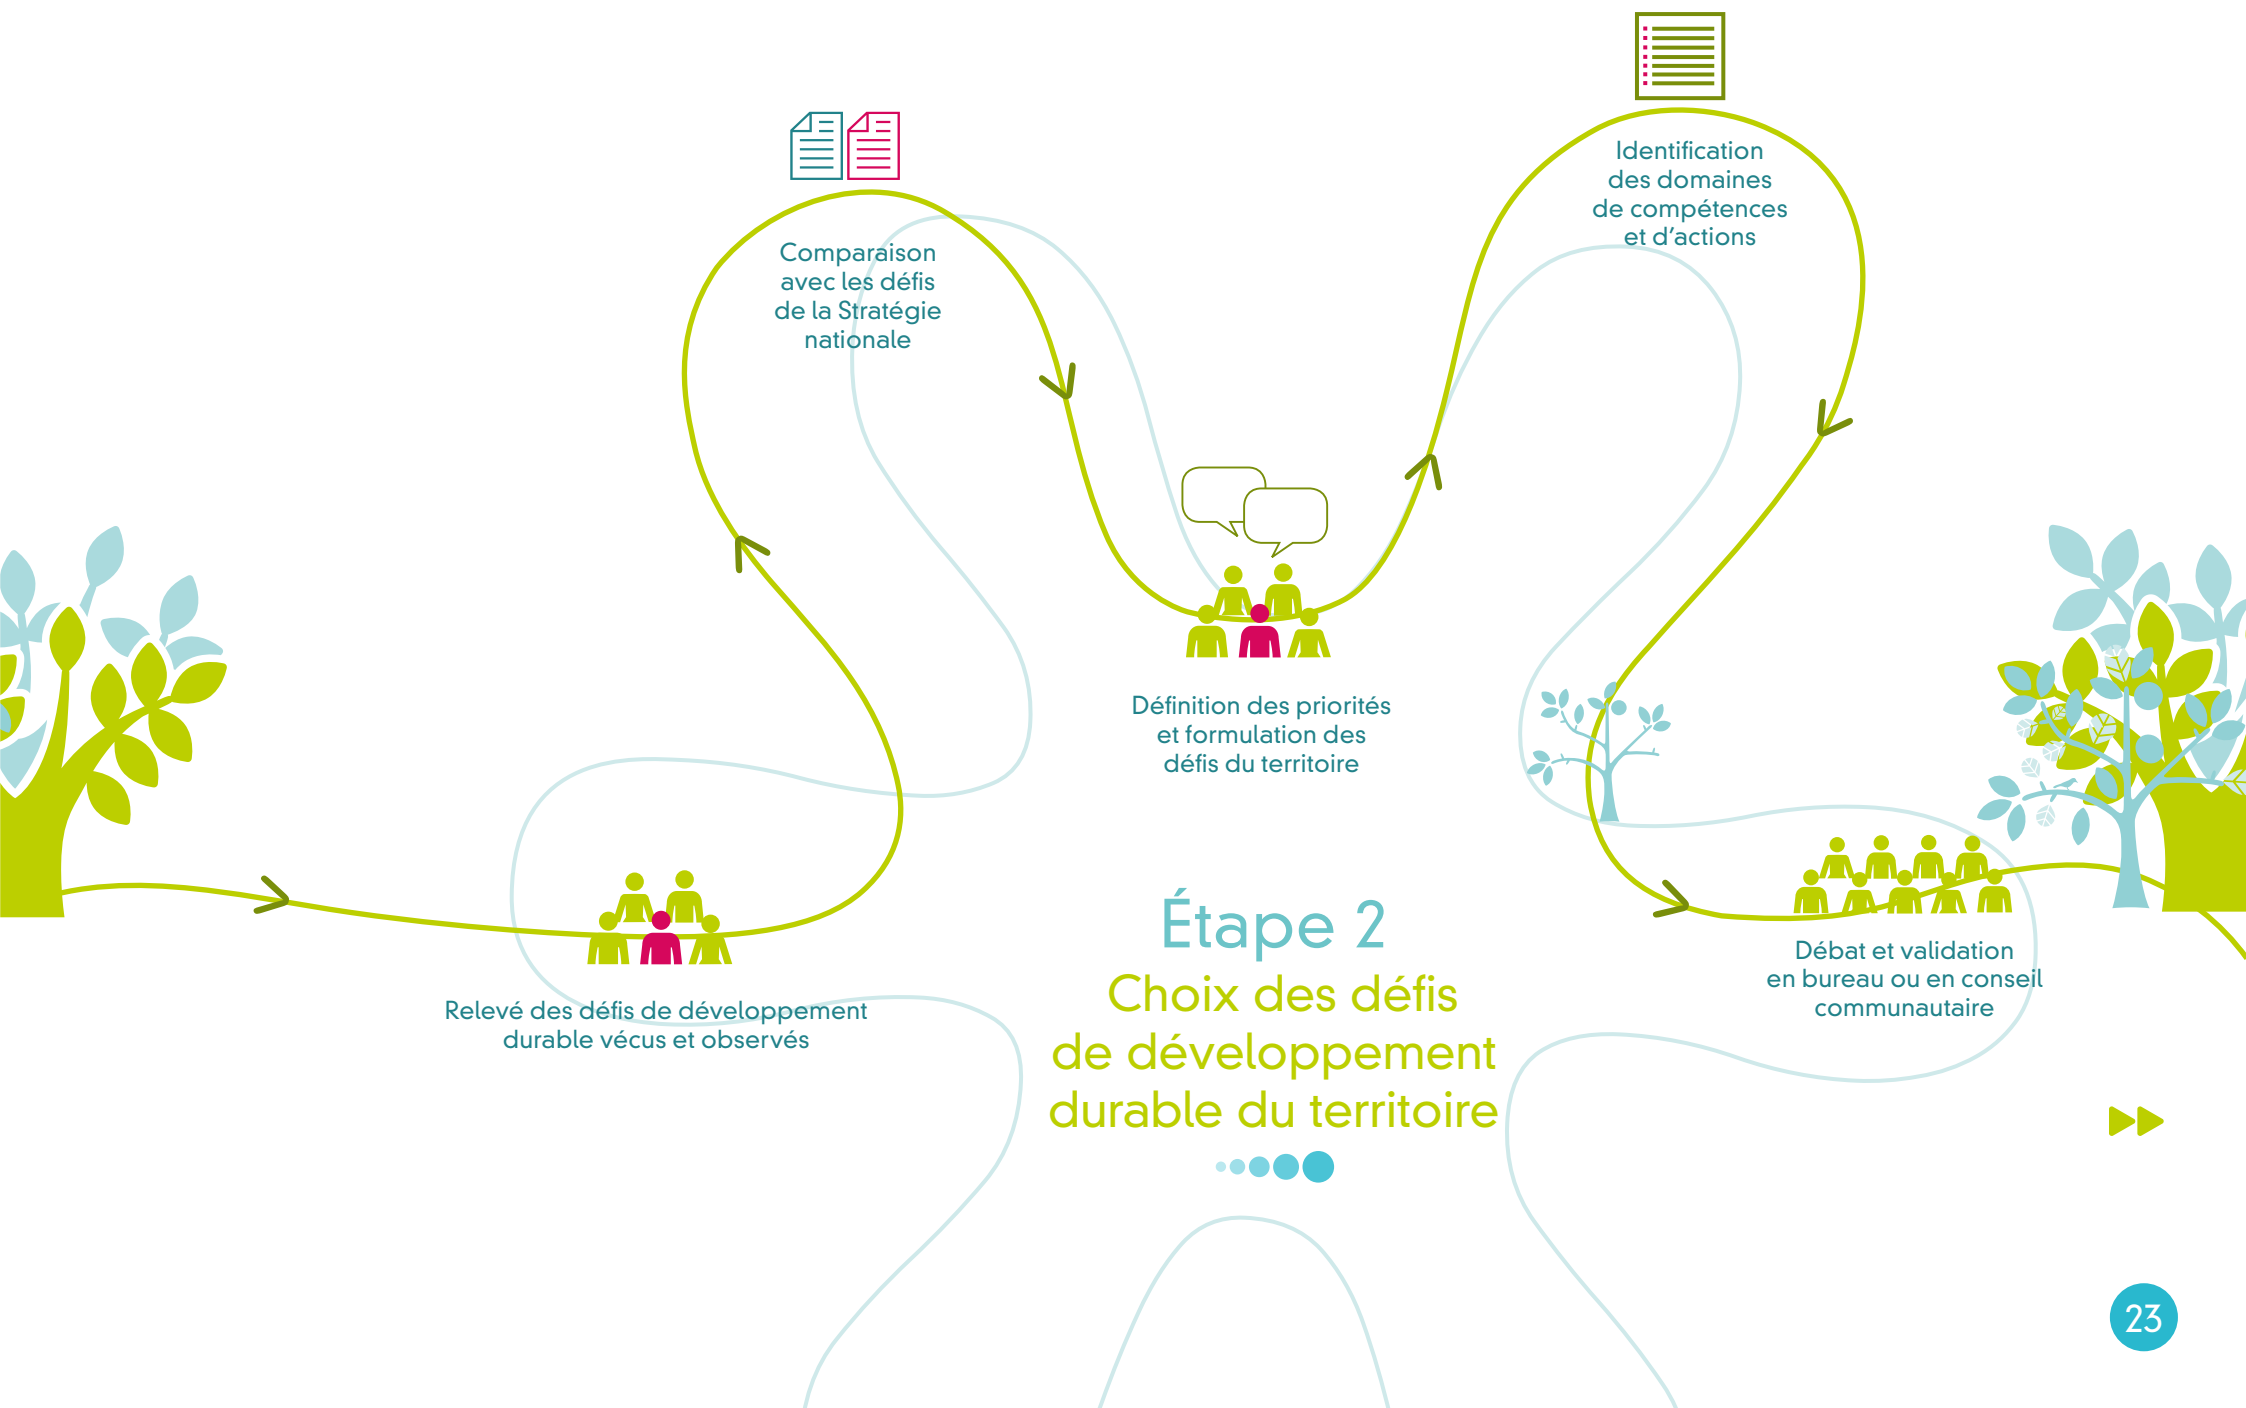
Comparaison avec les défis de la Stratégie nationale

Identification des domaines de compétences et d'actions

Définition des priorités et formulation des défis du territoire

Relevé des défis de développement durable vécus et observés

Débat et validation en bureau ou en conseil communautaire

Étape 2
Choix des défis de développement durable du territoire

23